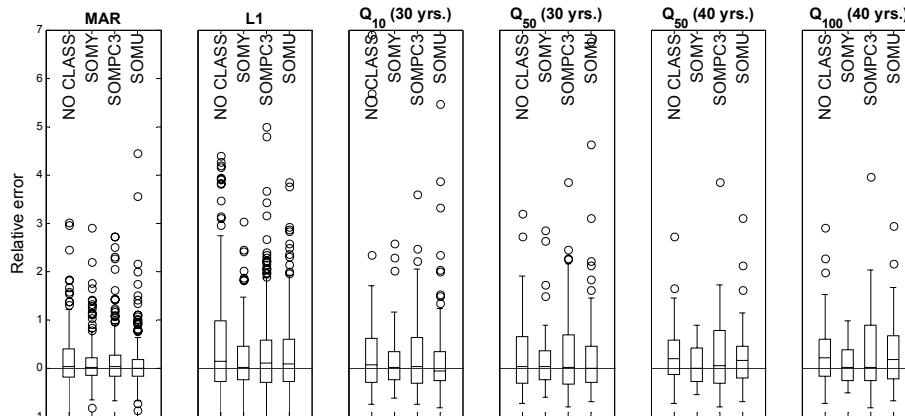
MAR

L1

$Q_{10}$ (30 yrs.)

$Q_{50}$ (30 yrs.)

$Q_{50}$ (40 yrs.)

$Q_{100}$ (40 yrs.)

NO CLASS
SOMY
SOMPC3
SOMU

NO CLASS
SOMY
SOMPC3
SOMU

NO CLASS
SOMY
SOMPC3
SOMU

NO CLASS
SOMY
SOMPC3
SOMU

NO CLASS
SOMY
SOMPC3
SOMU

NO CLASS
SOMY
SOMPC3
SOMU

Relative error

7
6
5
4
3
2
1
0
-1